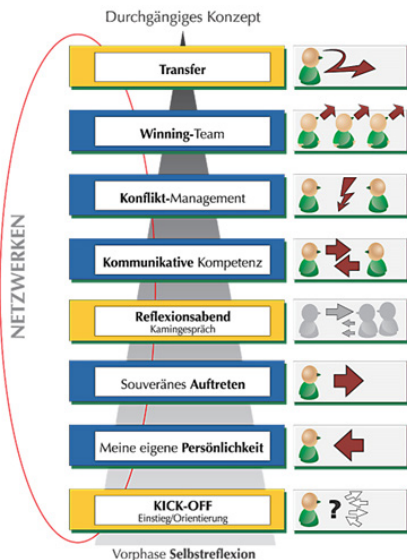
Durchgängiges Konzept

NETZWERKEN

Transfer

Winning-Team

Konflikt-Management

Kommunikative Kompetenz

Reflexionsabend
Kamingespräch

Souveränes Auftreten

Meine eigene Persönlichkeit

KICK-OFF
Einstieg/Orientierung

?

Vorphase Selbstreflexion